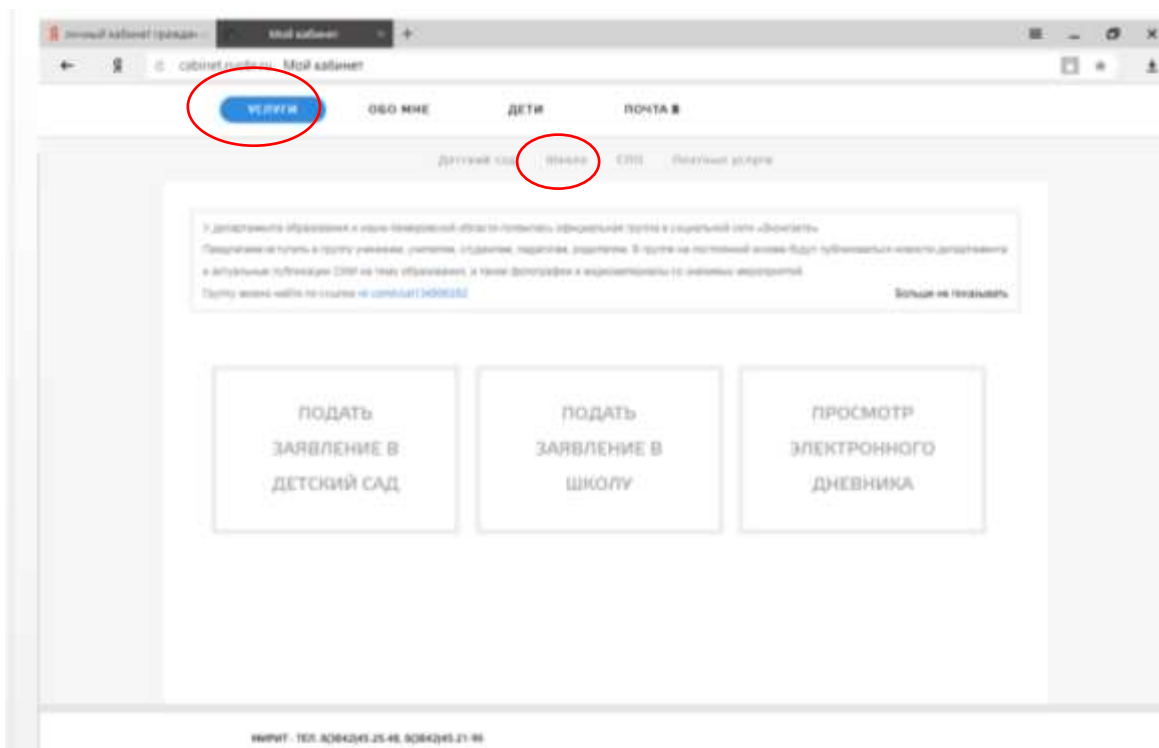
Личный кабинет граждан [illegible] Мой кабинет +

cabinet.ruobr.ru Мой кабинет

УСЛУГИ ОБО МНЕ ДЕТИ ПОЧТА

Детский сад Школа СПО Платные услуги

У департамента образования и науки Кемеровской области появилась официальная группа в социальной сети «ВКонтакте». Предлагаем вступить в группу ученикам, учителям, студентам, педагогам, родителям. В группе на постоянной основе будут публиковаться новости департамента и актуальные публикации СМИ на тему образования, а также фотографии и видеоматериалы со значимых мероприятий. Группу можно найти по ссылке vk.com/club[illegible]

Больше не показывать

ПОДАТЬ ЗАЯВЛЕНИЕ В ДЕТСКИЙ САД

ПОДАТЬ ЗАЯВЛЕНИЕ В ШКОЛУ

ПРОСМОТР ЭЛЕКТРОННОГО ДНЕВНИКА

НИРИТ · ТЕЛ. 8(3842)45-25-48, 8(3842)45-21-96